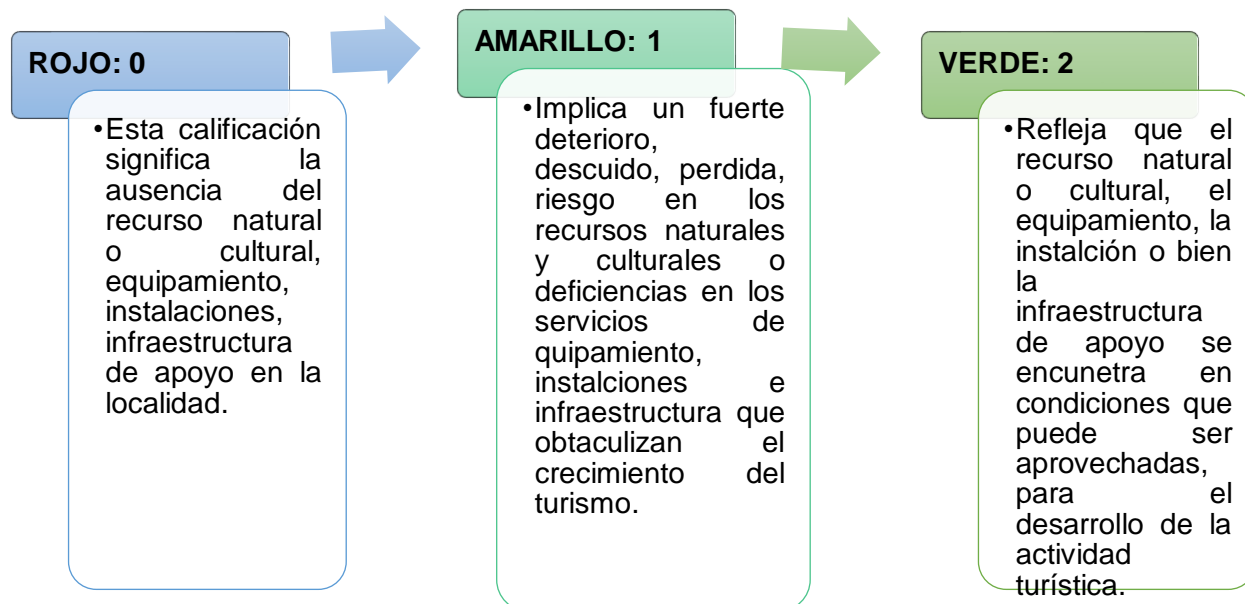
ROJO: 0

• Esta calificación significa la ausencia del recurso natural o cultural, equipamiento, instalaciones, infraestructura de apoyo en la localidad.

AMARILLO: 1

• Implica un fuerte deterioro, descuido, perdida, riesgo en los recursos naturales y culturales o deficiencias en los servicios de quipamiento, instalciones e infraestructura que obtaculizan el crecimiento del turismo.

VERDE: 2

• Refleja que el recurso natural o cultural, el equipamiento, la instalción o bien la infraestructura de apoyo se encunetra en condiciones que puede ser aprovechadas, para el desarrollo de la actividad turística.